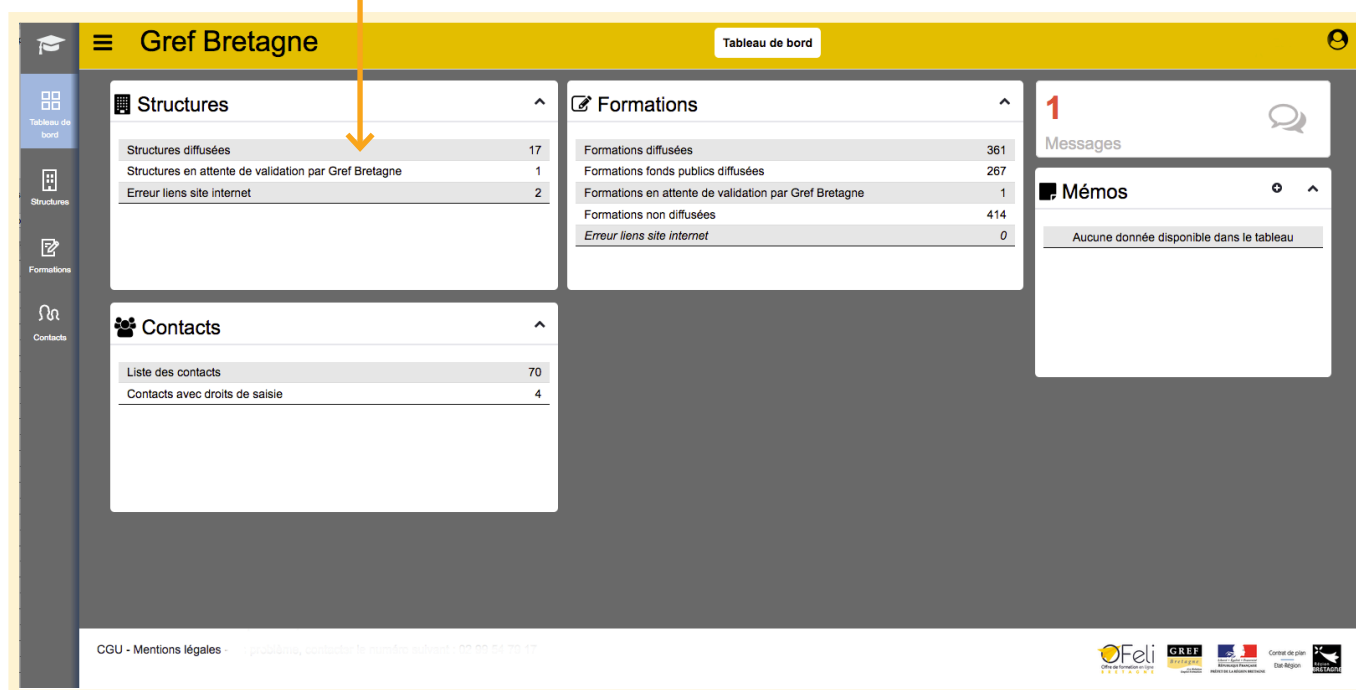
Gref Bretagne

Tableau de bord

Tableau de bord

Structures

Formations

Contacts

Structures

| Structures diffusées | 17 |
|---|---|
| Structures en attente de validation par Gref Bretagne | 1 |
| Erreur liens site internet | 2 |

Formations

| Formations diffusées | 361 |
|---|---|
| Formations fonds publics diffusées | 267 |
| Formations en attente de validation par Gref Bretagne | 1 |
| Formations non diffusées | 414 |
| *Erreur liens site internet* | *0* |

1
Messages

Mémos

Aucune donnée disponible dans le tableau

Contacts

| Liste des contacts | 70 |
|---|---|
| Contacts avec droits de saisie | 4 |

CGU - Mentions légales - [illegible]

OFeli
Offre de formation en ligne
GREF Bretagne
Contrat de plan État-Région
Région Bretagne